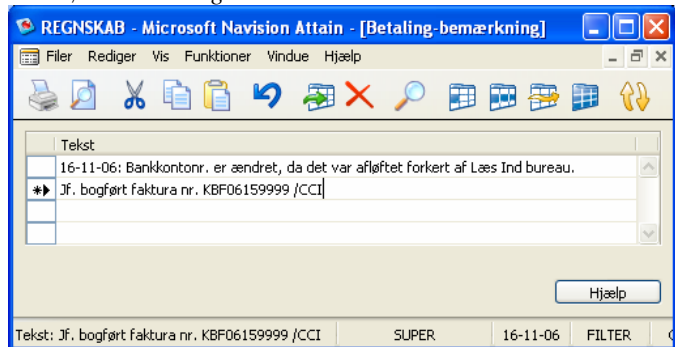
REGNSKAB - Microsoft Navision Attain - [Betaling-bemærkning]

Filer Rediger Vis Funktioner Vindue Hjælp

| | Tekst |
|---|---|
| | 16-11-06: Bankkontonr. er ændret, da det var afløftet forkert af Læs Ind bureau. |
| ✱▶ | Jf. bogført faktura nr. KBF06159999 /CCI |
| | |
| | |

Hjælp

Tekst: Jf. bogført faktura nr. KBF06159999 /CCI SUPER 16-11-06 FILTER